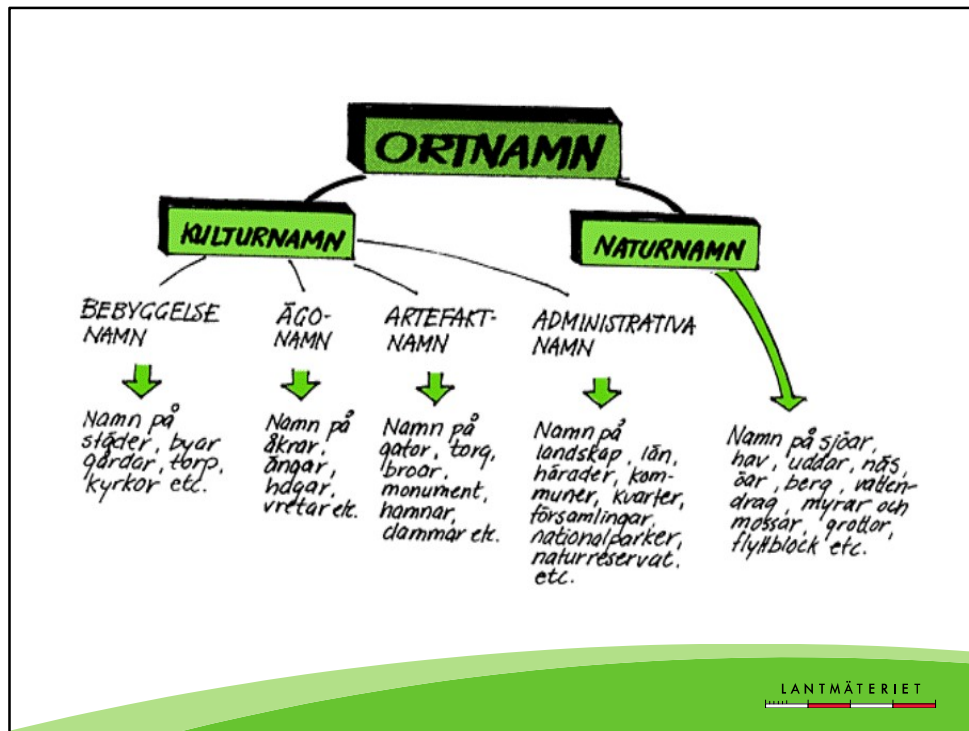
ORTNAMN

KULTURNAMN

NATURNAMN

BEBYGGELSE NAMN

Namn på städer, byar gårdar, torp, kyrkor etc.

ÄGO-NAMN

Namn på åkrar, ängar, hagar, vretar etc.

ARTEFAKT-NAMN

Namn på gator, torg, broar, monument, hamnar, dammar etc.

ADMINISTRATIVA NAMN

Namn på landskap, län, härader, kommuner, kvarter, församlingar, nationalparker, naturreservat etc.

Namn på sjöar, hav, uddar, näs, öar, berg, vattendrag, myrar och mossar, grottor, flyttblock etc.

LANTMÄTERIET